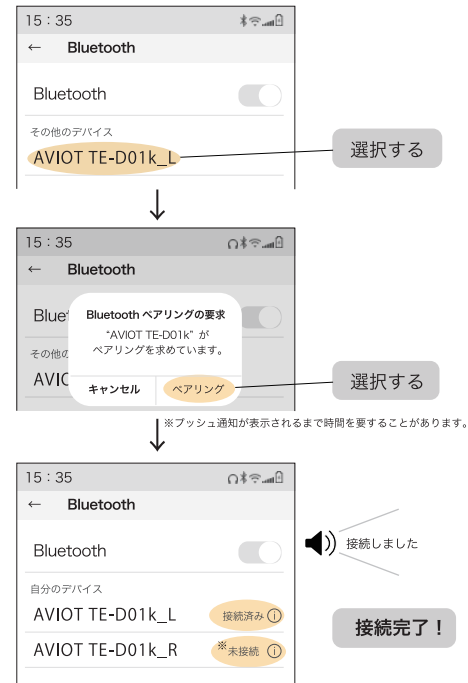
15：35

← Bluetooth

Bluetooth

その他のデバイス

AVIOT TE-D01k_L

選択する

15：35

← Bluetooth

Blue

その他の

AVIC

Bluetooth ペアリングの要求

"AVIOT TE-D01k" が ペアリングを求めています。

キャンセル

ペアリング

選択する

※プッシュ通知が表示されるまで時間を要することがあります。

15：35

← Bluetooth

Bluetooth

自分のデバイス

AVIOT TE-D01k_L

接続済み ⓘ

AVIOT TE-D01k_R

※未接続 ⓘ

接続しました

接続完了！